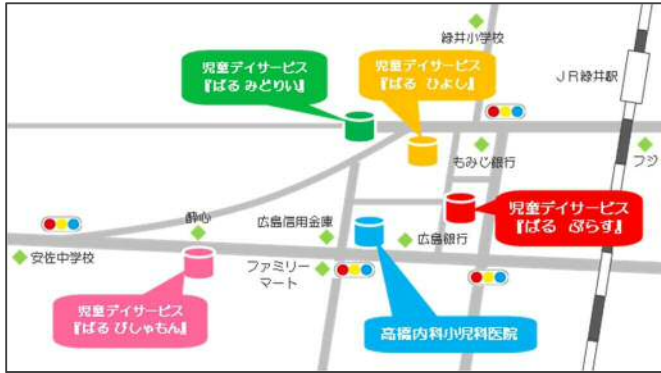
緑井小学校

児童デイサービス
『ぱる みどりい』

児童デイサービス
『ぱる ひよし』

ＪＲ緑井駅

もみじ銀行

フジ

児童デイサービス
『ぱる ぷらす』

酔心

広島信用金庫

広島銀行

安佐中学校

ファミリーマート

児童デイサービス
『ぱる ぴしゃもん』

高橋内科小児科医院